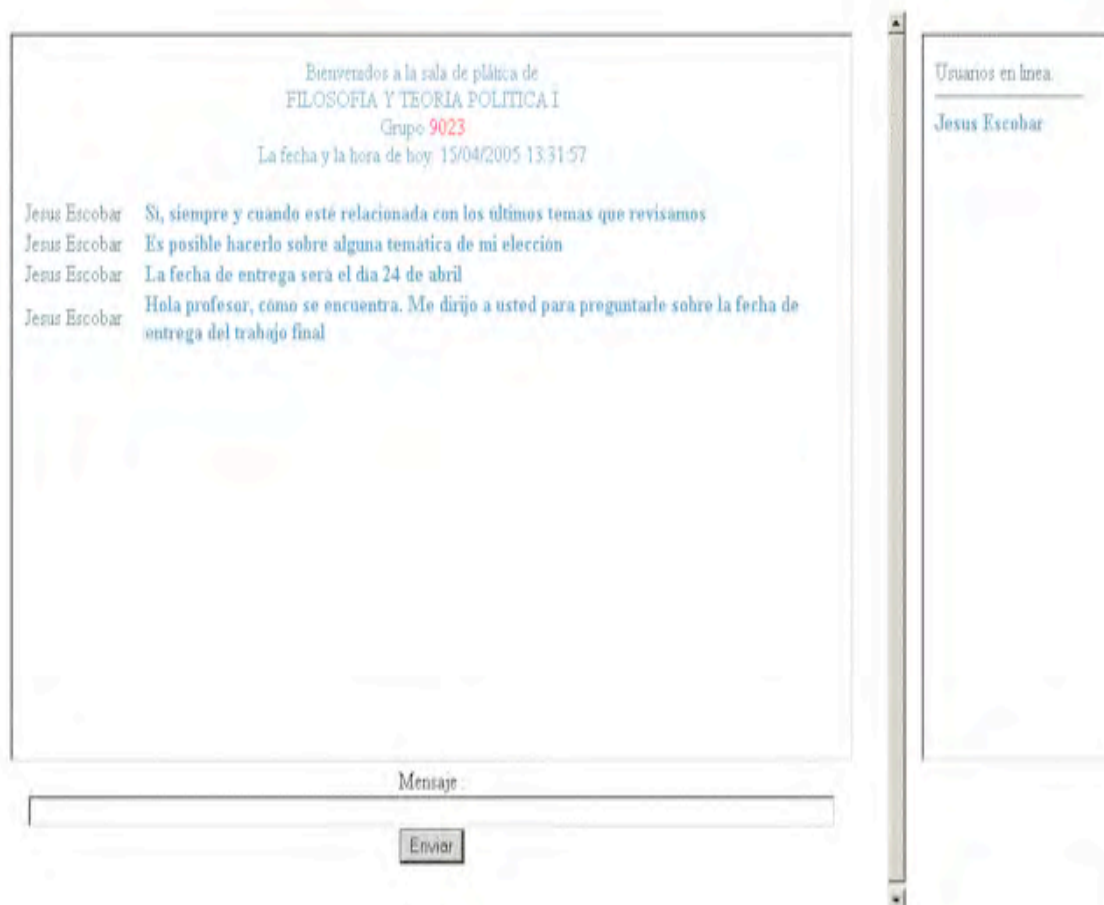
Bienvenidos a la sala de plática de
FILOSOFIA Y TEORIA POLITICA I
Grupo 9023
La fecha y la hora de hoy: 15/04/2005 13:31:57

Jesus Escobar Si, siempre y cuando esté relacionada con los últimos temas que revisamos
Jesus Escobar Es posible hacerlo sobre alguna temática de mi elección
Jesus Escobar La fecha de entrega será el dia 24 de abril
Jesus Escobar Hola profesor, cómo se encuentra. Me dirijo a usted para preguntarle sobre la fecha de entrega del trabajo final

Mensaje :

Enviar

Usuarios en linea:

Jesus Escobar